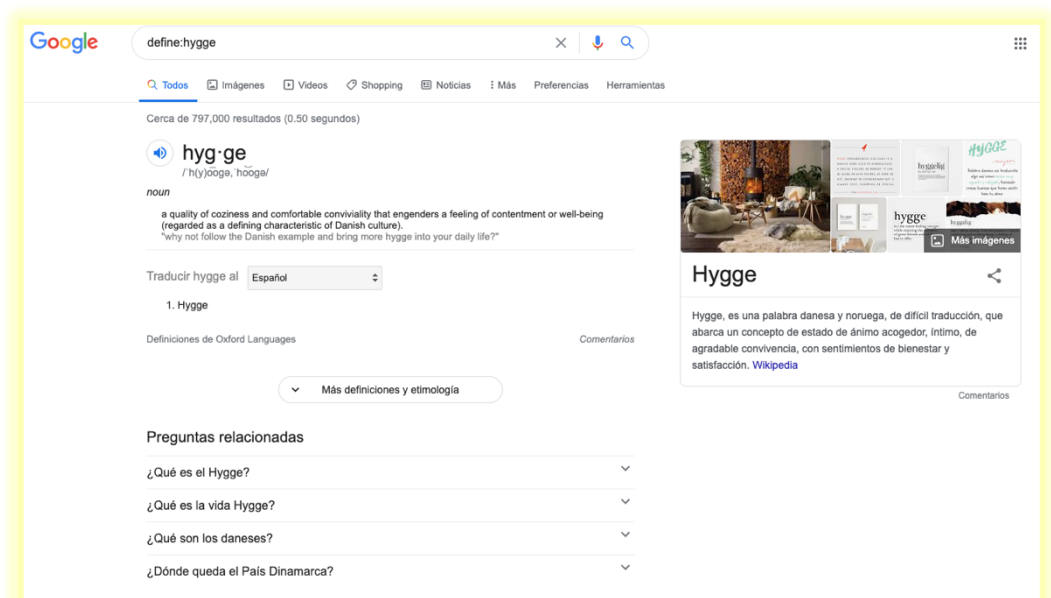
Google

define:hygge

Todos Imágenes Videos Shopping Noticias ⋮ Más Preferencias Herramientas

Cerca de 797,000 resultados (0.50 segundos)

hyg·ge
/ˈh(y)o͞ogə, ˈho͞ogə/

noun

a quality of coziness and comfortable conviviality that engenders a feeling of contentment or well-being (regarded as a defining characteristic of Danish culture).
"why not follow the Danish example and bring more hygge into your daily life?"

Traducir hygge al Español

1. Hygge

Definiciones de Oxford Languages

Comentarios

Más definiciones y etimología

Preguntas relacionadas

¿Qué es el Hygge?

¿Qué es la vida Hygge?

¿Qué son los daneses?

¿Dónde queda el País Dinamarca?

HYGGE

hygge

Más imágenes

Hygge

Hygge, es una palabra danesa y noruega, de difícil traducción, que abarca un concepto de estado de ánimo acogedor, íntimo, de agradable convivencia, con sentimientos de bienestar y satisfacción. Wikipedia

Comentarios